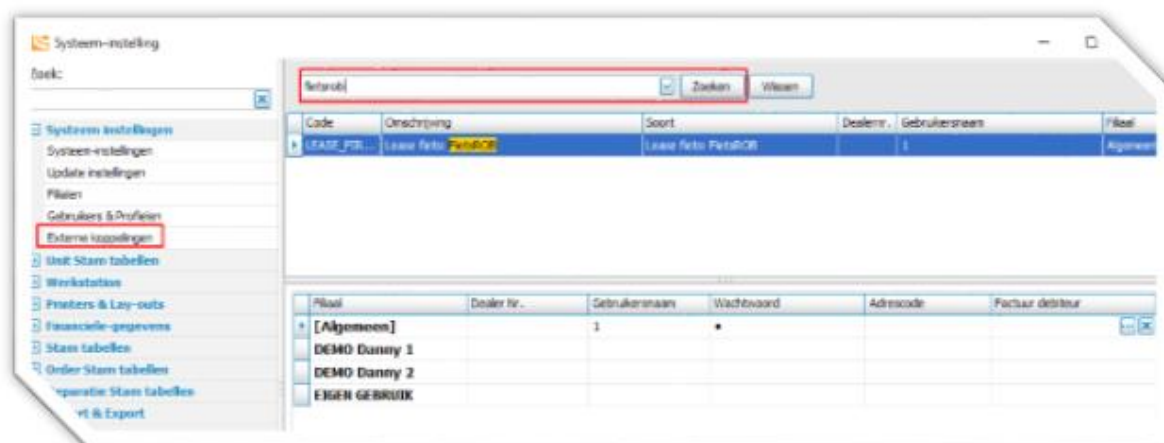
Systeem-instelling

Zoek:

Systeem instellingen
Systeem-instellingen
Update instellingen
Filialen
Gebruikers & Profielen
Externe koppelingen
Unit Stam tabellen
Werkstation
Printers & Lay-outs
Financiele-gegevens
Stam tabellen
Order Stam tabellen
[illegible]eparatie Stam tabellen
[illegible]rt & Export

fietsrob

Zoeken

Wissen

| Code | Omschrijving | Soort | Dealernr. | Gebruikersnaam | Filiaal |
|---|---|---|---|---|---|
| LEASE_FIR... | Lease fiets FietsROB | Lease fiets FietsROB | | 1 | Algemeen |

| Filiaal | Dealer Nr. | Gebruikersnaam | Wachtwoord | Adrescode | Factuur debiteur |
|---|---|---|---|---|---|
| [Algemeen] | | 1 | • | | |
| DEMO Danny 1 | | | | | |
| DEMO Danny 2 | | | | | |
| EIGEN GEBRUIK | | | | | |